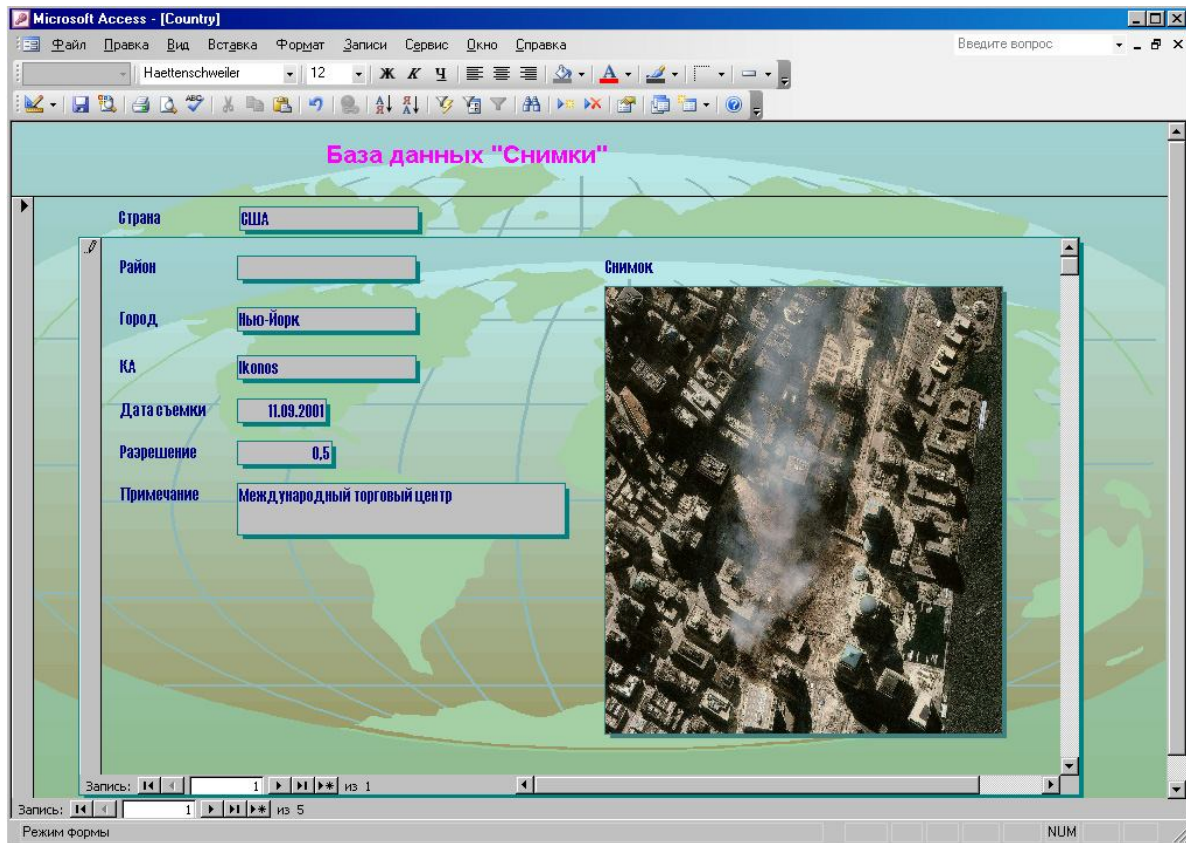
Microsoft Access - [Country]

Файл Правка Вид Вставка Формат Записи Сервис Окно Справка

Введите вопрос

Haettenschweiler 12 Ж К Ч

База данных "Снимки"

Страна США

Район

Снимок

Город Нью-Йорк

КА Ikonos

Дата съемки 11.09.2001

Разрешение 0,5

Примечание Международный торговый центр

Запись: 1 из 1

Запись: 1 из 5

Режим формы

NUM